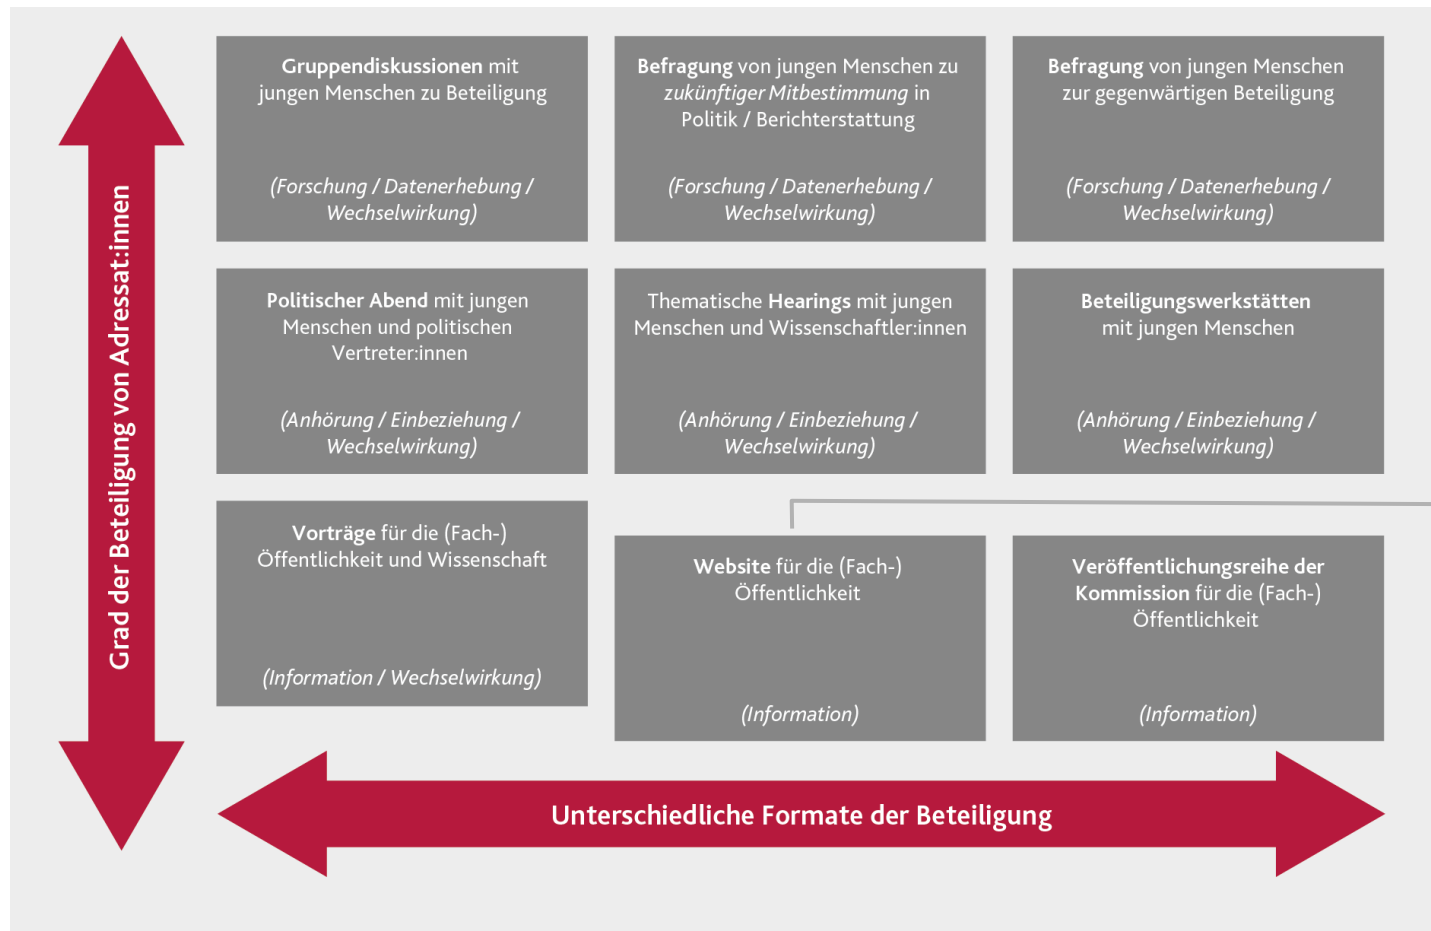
Grad der Beteiligung von Adressat:innen

Gruppendiskussionen mit jungen Menschen zu Beteiligung

(Forschung / Datenerhebung / Wechselwirkung)

Befragung von jungen Menschen zu zukünftiger Mitbestimmung in Politik / Berichterstattung

(Forschung / Datenerhebung / Wechselwirkung)

Befragung von jungen Menschen zur gegenwärtigen Beteiligung

(Forschung / Datenerhebung / Wechselwirkung)

Politischer Abend mit jungen Menschen und politischen Vertreter:innen

(Anhörung / Einbeziehung / Wechselwirkung)

Thematische Hearings mit jungen Menschen und Wissenschaftler:innen

(Anhörung / Einbeziehung / Wechselwirkung)

Beteiligungswerkstätten mit jungen Menschen

(Anhörung / Einbeziehung / Wechselwirkung)

Vorträge für die (Fach-) Öffentlichkeit und Wissenschaft

(Information / Wechselwirkung)

Website für die (Fach-) Öffentlichkeit

(Information)

Veröffentlichungsreihe der Kommission für die (Fach-) Öffentlichkeit

(Information)

Unterschiedliche Formate der Beteiligung